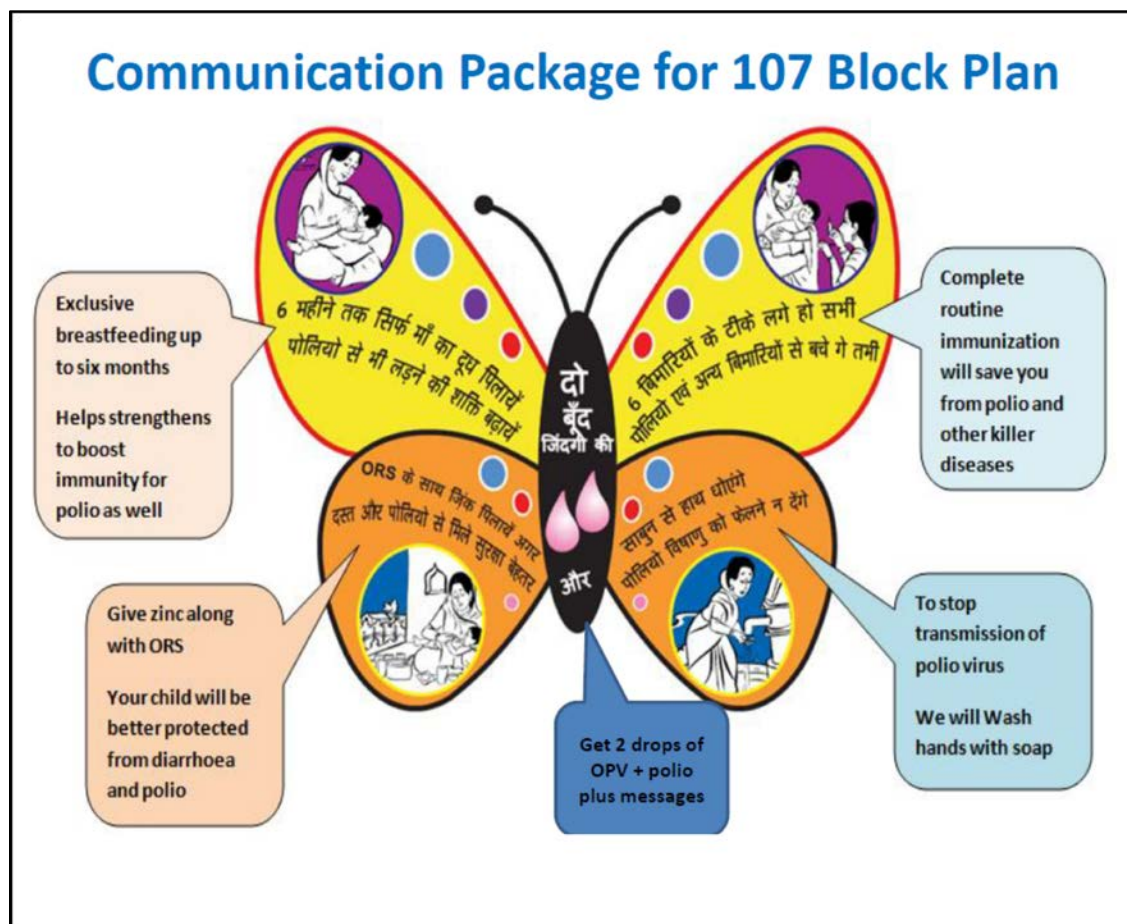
Communication Package for 107 Block Plan

Exclusive breastfeeding up to six months

Helps strengthens to boost immunity for polio as well

6 महीने तक सिर्फ माँ का दूध पिलायें
पोलियो से भी लड़ने की शक्ति बढ़ायें

दो बूँद जिंदगी की

और

6 बिमारियों के टीके लगे हो सभी
पोलियो एवं अन्य बिमारियों से बचे गे तभी

Complete routine immunization will save you from polio and other killer diseases

ORS के साथ जिंक पिलायें अगर
दस्त और पोलियो से मिले सुरक्षा बेहतर

साबुन से हाथ धोएंगे
पोलियो विषाणु को फैलने न देंगे

Give zinc along with ORS

Your child will be better protected from diarrhoea and polio

Get 2 drops of OPV + polio plus messages

To stop transmission of polio virus

We will Wash hands with soap